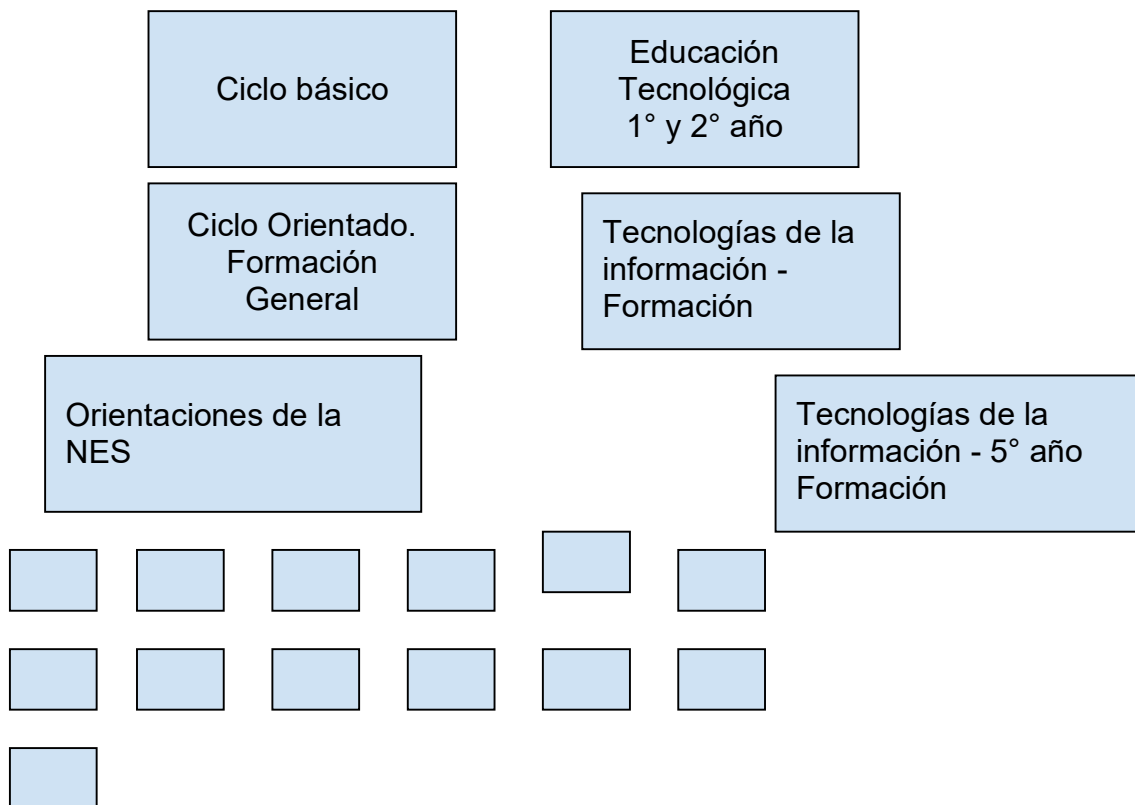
Ciclo básico

Educación Tecnológica 1° y 2° año

Ciclo Orientado. Formación General

Tecnologías de la información - Formación

Orientaciones de la NES

Tecnologías de la información - 5° año Formación